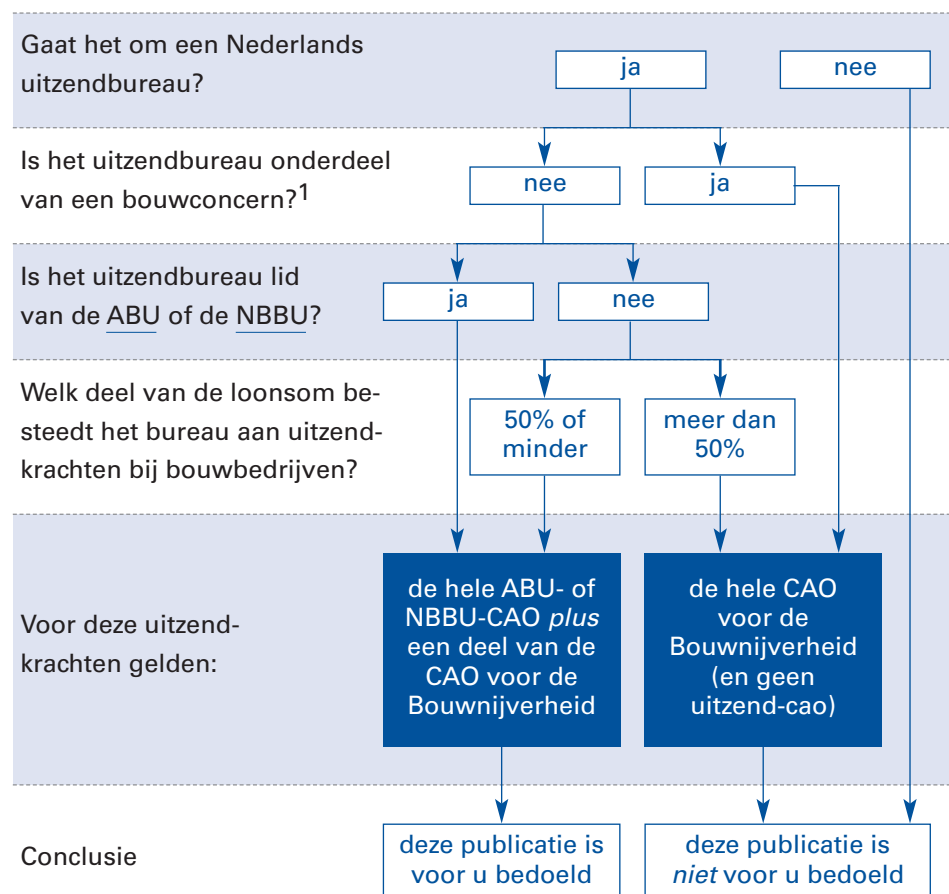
Gaat het om een Nederlands uitzendbureau?

ja

nee

Is het uitzendbureau onderdeel van een bouwconcern?$^1$

nee

ja

Is het uitzendbureau lid van de ABU of de NBBU?

ja

nee

Welk deel van de loonsom besteedt het bureau aan uitzendkrachten bij bouwbedrijven?

50% of minder

meer dan 50%

Voor deze uitzendkrachten gelden:

de hele ABU- of NBBU-CAO *plus* een deel van de CAO voor de Bouwnijverheid

de hele CAO voor de Bouwnijverheid (en geen uitzend-cao)

Conclusie

deze publicatie is voor u bedoeld

deze publicatie is *niet* voor u bedoeld